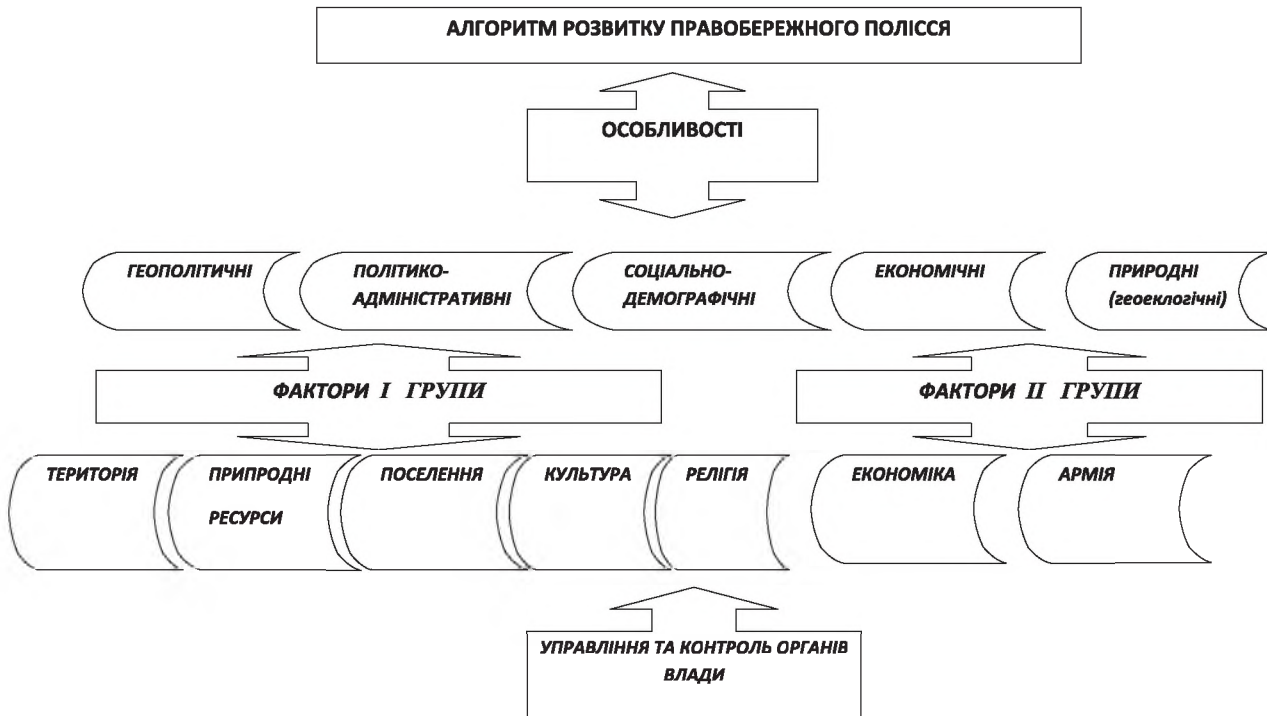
АЛГОРИТМ РОЗВИТКУ ПРАВОБЕРЕЖНОГО ПОЛІССЯ

ОСОБЛИВОСТІ

ГЕОПОЛІТИЧНІ

ПОЛІТИКО-АДМІНІСТРАТИВНІ

СОЦІАЛЬНО-ДЕМОГРАФІЧНІ

ЕКОНОМІЧНІ

ПРИРОДНІ (геоеклогічні)

ФАКТОРИ І ГРУПИ

ФАКТОРИ ІІ ГРУПИ

ТЕРИТОРІЯ

ПРИПРОДНІ РЕСУРСИ

ПОСЕЛЕННЯ

КУЛЬТУРА

РЕЛІГІЯ

ЕКОНОМІКА

АРМІЯ

УПРАВЛІННЯ ТА КОНТРОЛЬ ОРГАНІВ ВЛАДИ